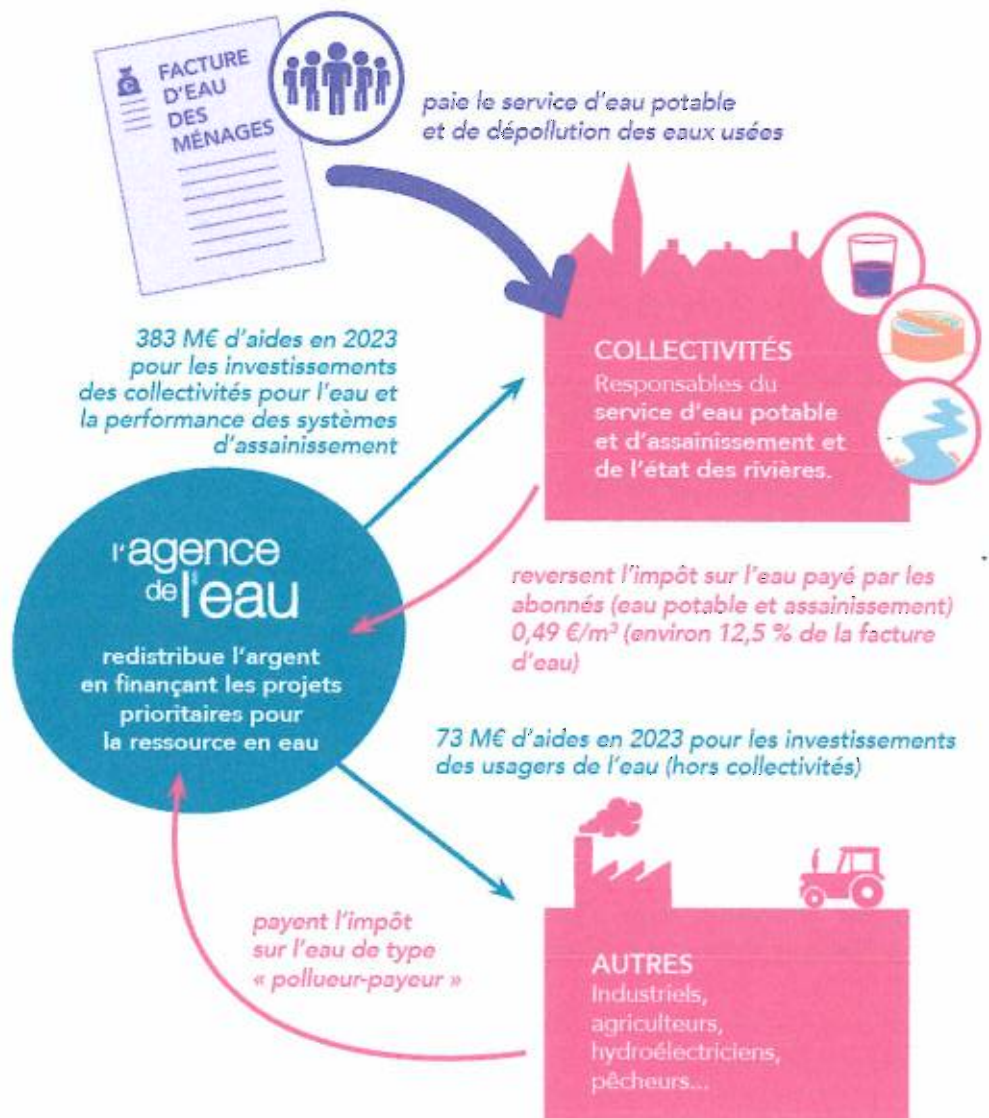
FACTURE D'EAU DES MÉNAGES

paie le service d'eau potable et de dépollution des eaux usées

383 M€ d'aides en 2023 pour les investissements des collectivités pour l'eau et la performance des systèmes d'assainissement

COLLECTIVITÉS
Responsables du service d'eau potable et d'assainissement et de l'état des rivières.

l'agence de l'eau

redistribue l'argent en finançant les projets prioritaires pour la ressource en eau

reversent l'impôt sur l'eau payé par les abonnés (eau potable et assainissement) 0,49 €/m³ (environ 12,5 % de la facture d'eau)

73 M€ d'aides en 2023 pour les investissements des usagers de l'eau (hors collectivités)

payent l'impôt sur l'eau de type « pollueur-payeur »

AUTRES
Industriels, agriculteurs, hydroélectriciens, pêcheurs...